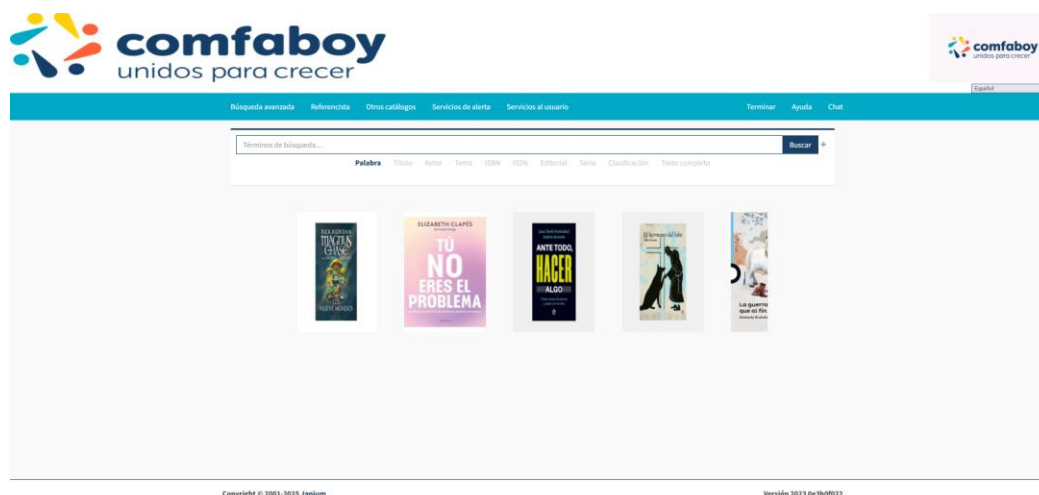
comfaboy
unidos para crecer

comfaboy
unidos para crecer

Español

Búsqueda avanzada Referencista Otros catálogos Servicios de alerta Servicios al usuario Terminar Ayuda Chat

Términos de búsqueda...

Buscar

Palabra Título Autor Tema ISBN ISSN Editorial Serie Clasificación Texto completo

RICK RIORDAN
MAGNUS CHASE
LOS NUEVE MUNDOS

ELIZABETH CLAPÉS
TÚ NO ERES EL PROBLEMA

ANTE TODO, HACER ALGO

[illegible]

La guerra que al fin

Copyright © 2001-2025 Janium

Versión 2023 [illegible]